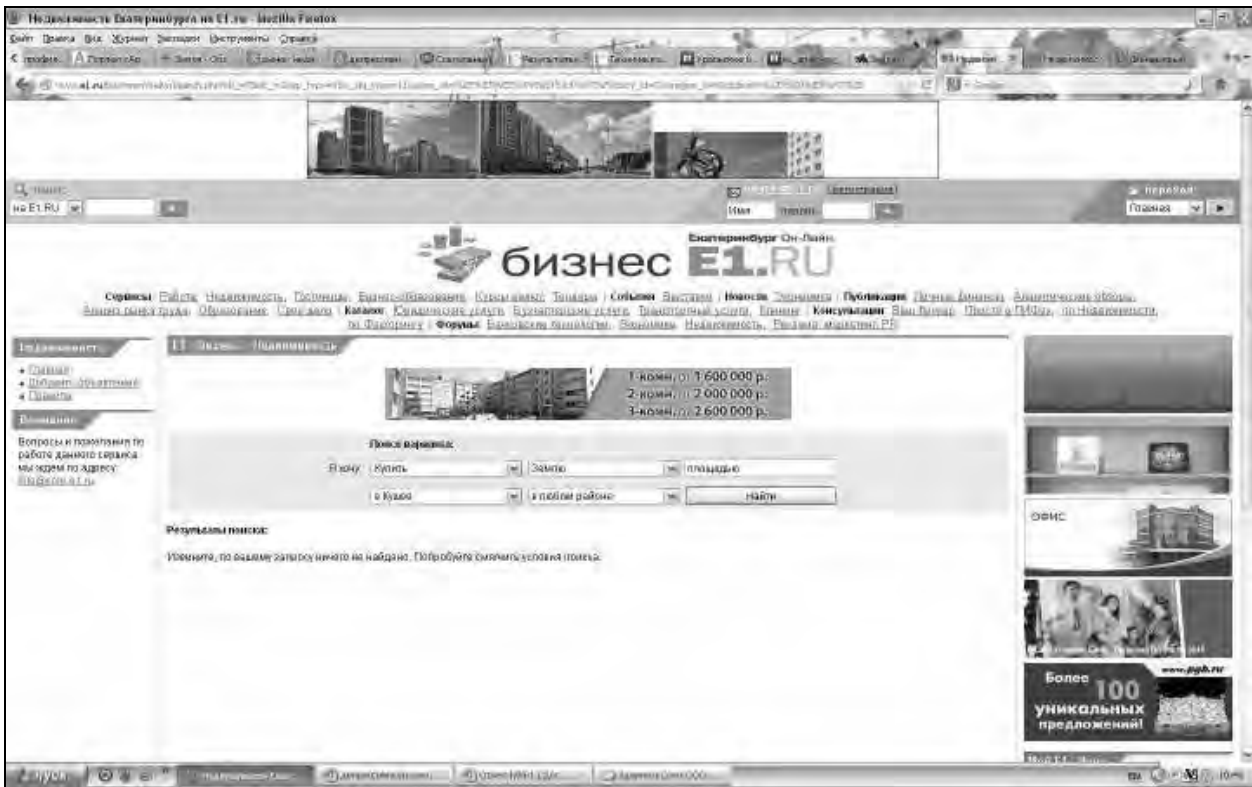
Недвижимость Екатеринбурга на E1.ru - Mozilla Firefox

Файл Правка Вид Журнал Закладки Инструменты Справка

на E1.RU

Имя пароль

Главная

Екатеринбург Он-Лайн
бизнес E1.RU

Сервисы: Работа, Недвижимость, Гостиницы, Бизнес-образование, Курсы валют, Тендеры | События: Выставки | Новости: Экономика | Публикации: Личные финансы, Аналитические обзоры, Анализ рынка труда, Образование, Свое дело | Каталог: Юридические услуги, Бухгалтерские услуги, Транспортные услуги, Банки | Консультации: Ваш бухгалтер, Пенсия и ПИФы, по Недвижимости, по Фэншую | Форумы: Банковские технологии, Экономика, Недвижимость, Реклама, маркетинг, PR

Недвижимость

• Главная
• Добавить объявление
• Правила

Внимание

Вопросы и пожелания по работе данного сервиса мы ждем по адресу:

E1 Бизнес - Недвижимость

1-комн. от 1 600 000 р.
2-комн. от 2 000 000 р.
3-комн. от 2 600 000 р.

Поиск вариантов

Я хочу Купить Землю площадью
в Кушве в любом районе Найти

Результаты поиска:

Извините, по вашему запросу ничего не найдено. Попробуйте смягчить условия поиска.

ОФИС

Более 100 уникальных предложений!

www.ppb.ru

пуск